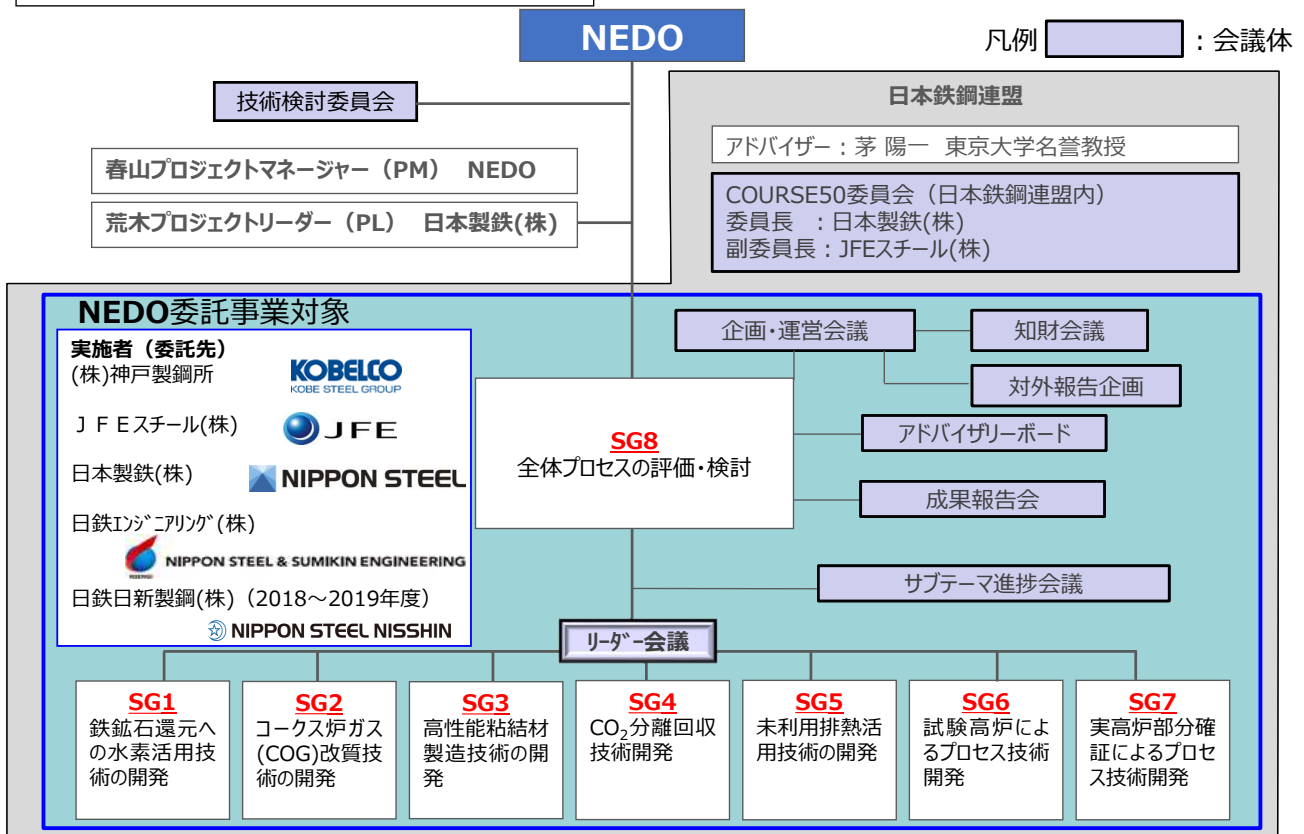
NEDO

凡例 ：会議体

技術検討委員会

春山プロジェクトマネージャー（PM） NEDO

荒木プロジェクトリーダー（PL） 日本製鉄(株)

日本鉄鋼連盟

アドバイザー：茅 陽一 東京大学名誉教授

COURSE50委員会（日本鉄鋼連盟内）
委員長 ：日本製鉄(株)
副委員長：JFEスチール(株)

NEDO委託事業対象

実施者（委託先）
(株)神戸製鋼所
KOBELCO
KOBE STEEL GROUP

ＪＦＥスチール(株)
JFE

日本製鉄(株)
NIPPON STEEL

日鉄ｴﾝｼﾞﾆｱﾘﾝｸﾞ（株）
NIPPON STEEL & SUMIKIN ENGINEERING

日鉄日新製鋼(株)（2018～2019年度）
NIPPON STEEL NISSHIN

企画・運営会議

知財会議

対外報告企画

SG8
全体プロセスの評価・検討

アドバイザリーボード

成果報告会

サブテーマ進捗会議

ﾘｰﾀﾞｰ会議

SG1
鉄鉱石還元への水素活用技術の開発

SG2
コークス炉ガス(COG)改質技術の開発

SG3
高性能粘結材製造技術の開発

SG4
$CO_2$分離回収技術開発

SG5
未利用排熱活用技術の開発

SG6
試験高炉によるプロセス技術開発

SG7
実高炉部分確証によるプロセス技術開発